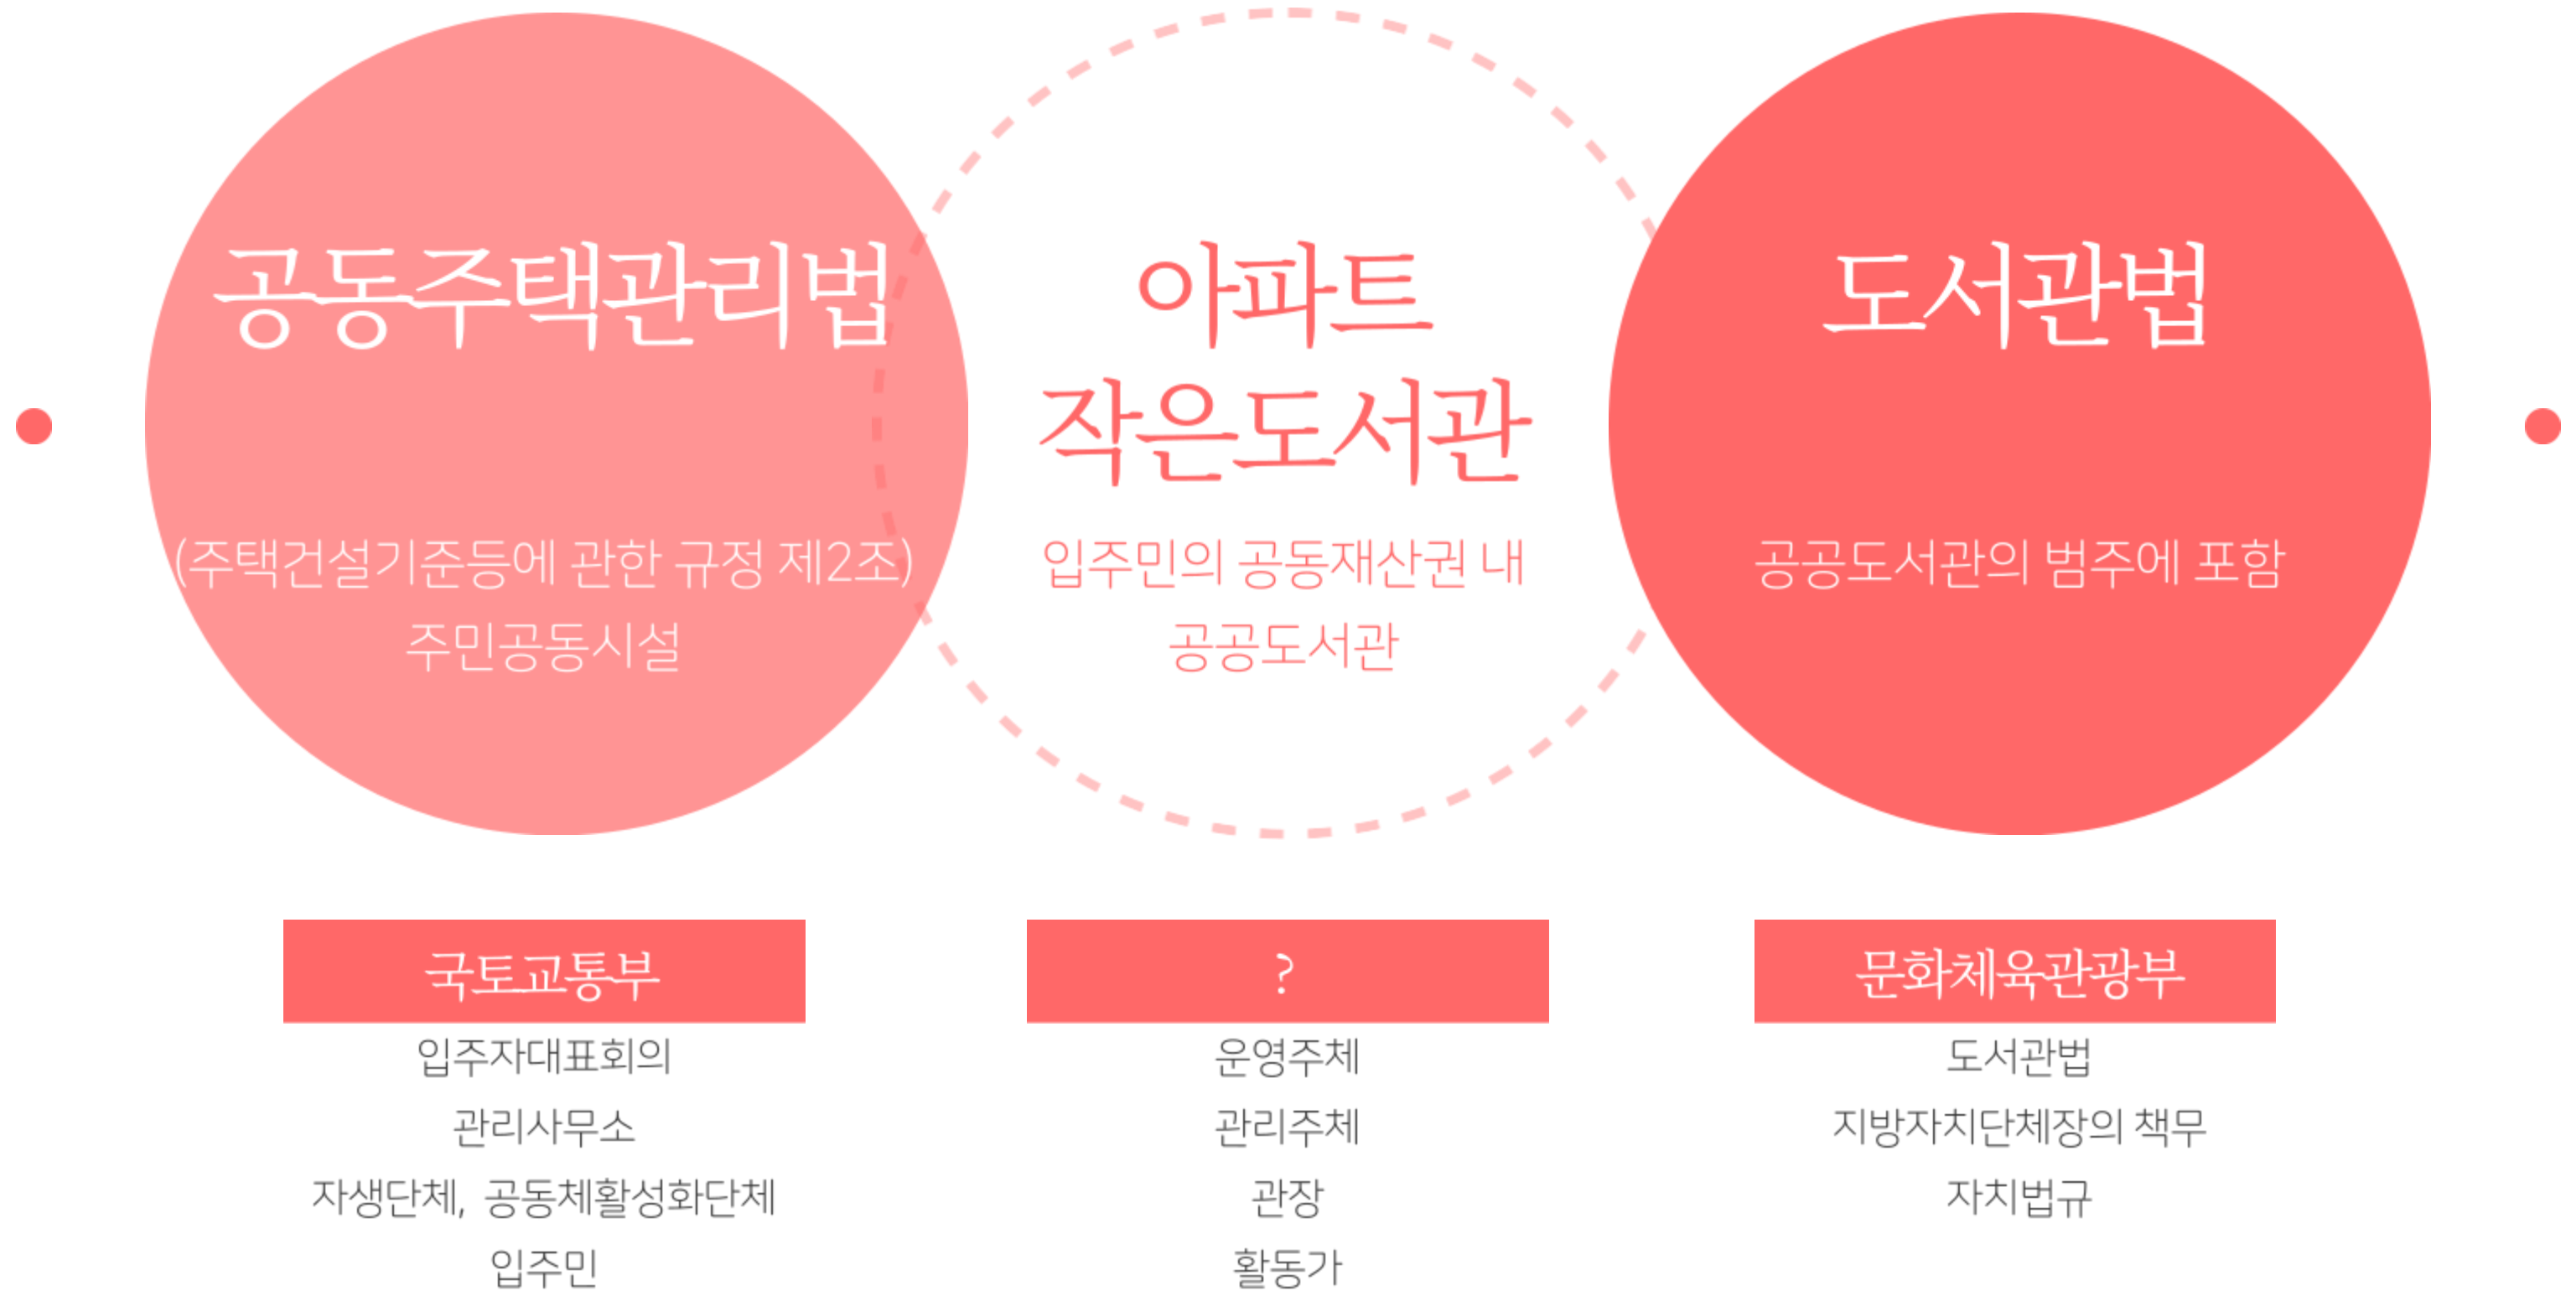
공동주택관리법

(주택건설기준등에 관한 규정 제2조)
주민공동시설

아파트
작은도서관

입주민의 공동재산권 내
공공도서관

도서관법

공공도서관의 범주에 포함

국토교통부

입주자대표회의
관리사무소
자생단체, 공동체활성화단체
입주민

?

운영주체
관리주체
관장
활동가

문화체육관광부

도서관법
지방자치단체장의 책무
자치법규